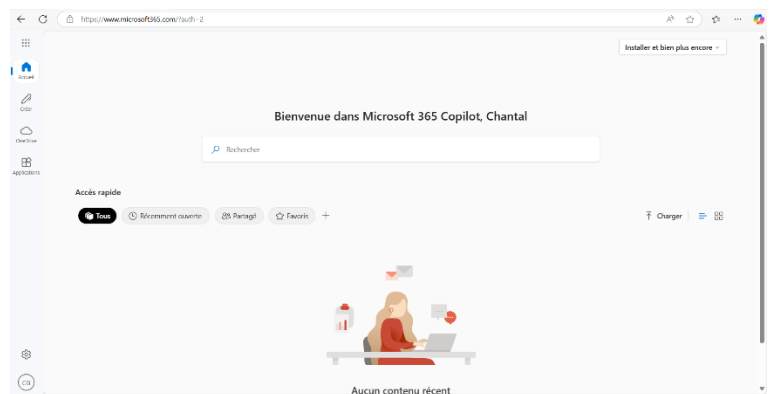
https://www.microsoft365.com/?auth=2

Installer et bien plus encore

Accueil

Créer

OneDrive

Applications

Bienvenue dans Microsoft 365 Copilot, Chantal

Rechercher

Accès rapide

Tous

Récemment ouverte

Partagé

Favoris

Charger

CB

Aucun contenu récent